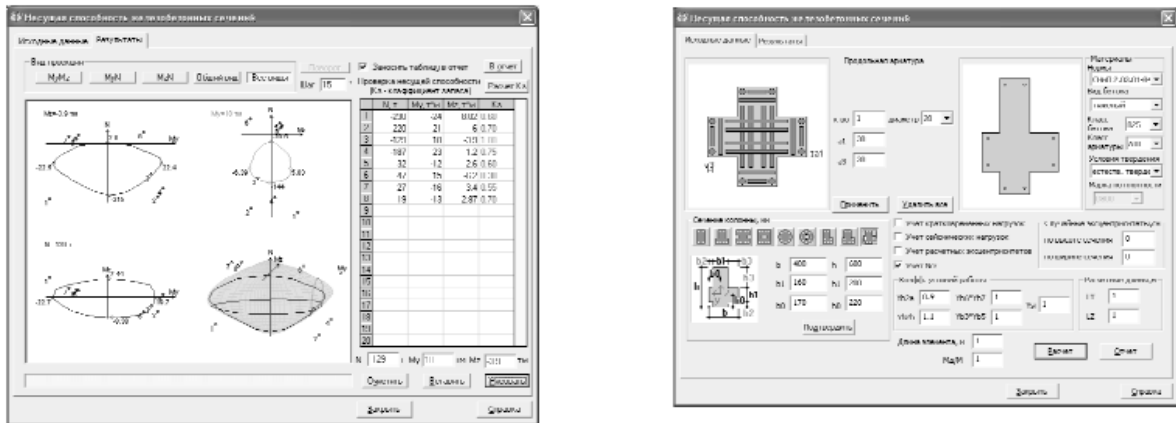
Несущая способность железобетонных сечений

Исходные данные | Результаты

Вид графиков

MyMz | MyN | MzN | Объёмный | Все виды

Занести таблицу в отчет | В отчет

Шаг 15

Проверка несущей способности (Кз - коэффициент запаса) | Расчет Кз

My=-3.9 тм

Mz=10 тм

N=-129 т

| | N, т | My, т*м | Mz, т*м | Кз |
|---|---|---|---|---|
| 1 | -230 | -24 | 0.02 | 0.80 |
| 2 | 220 | 21 | 6 | 0.70 |
| 3 | -120 | 10 | -10 | 1.00 |
| 4 | -187 | 23 | 1.2 | 0.75 |
| 5 | 32 | -12 | 2.6 | 0.60 |
| 6 | 47 | 15 | -12 | 1.00 |
| 7 | 27 | -16 | 3.4 | 0.55 |
| 8 | 19 | -13 | 2.87 | 0.70 |
| 9 | | | | |
| 10 | | | | |
| 11 | | | | |
| 12 | | | | |
| 13 | | | | |
| 14 | | | | |
| 15 | | | | |
| 16 | | | | |
| 17 | | | | |
| 18 | | | | |
| 19 | | | | |
| 20 | | | | |

N 129 т My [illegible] т*м Mz -391 т*м

Очистить | Вставить | Рассчитать

Закрыть | Справка

Несущая способность железобетонных сечений

Исходные данные | Результаты

Продольная арматура

к-во 3 диаметр 20

а1 20

а2 20

Применить | Удалить все

Материалы

Нормы СНиП 2.03.01-84

Вид бетона тяжелый

Класс бетона B25

Класс арматуры A400

Условия твердения естеств. тверд.

Марка по плотности, кг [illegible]

Сечение колонны, мм

b 400 h 600

b1 160 h1 200

b2 170 h2 220

Подтвердить

Учет кратковременных нагрузок

Учет сейсмических нагрузок

Учет расчетных эксцентриситетов

Учет Ncr

Коэфф. условий работы

γb2/γb 0.9 γb3*γb7 1 γs 1

γb4/γb 1.1 γb5*γb6 1

Случайные эксцентриситеты

по высоте сечения 0

по ширине сечения 0

Расчетная длина

L1 1

L2 1

Длина элемента, м 1

Mдл/M 1

Расчет | Отчет

Закрыть | Справка